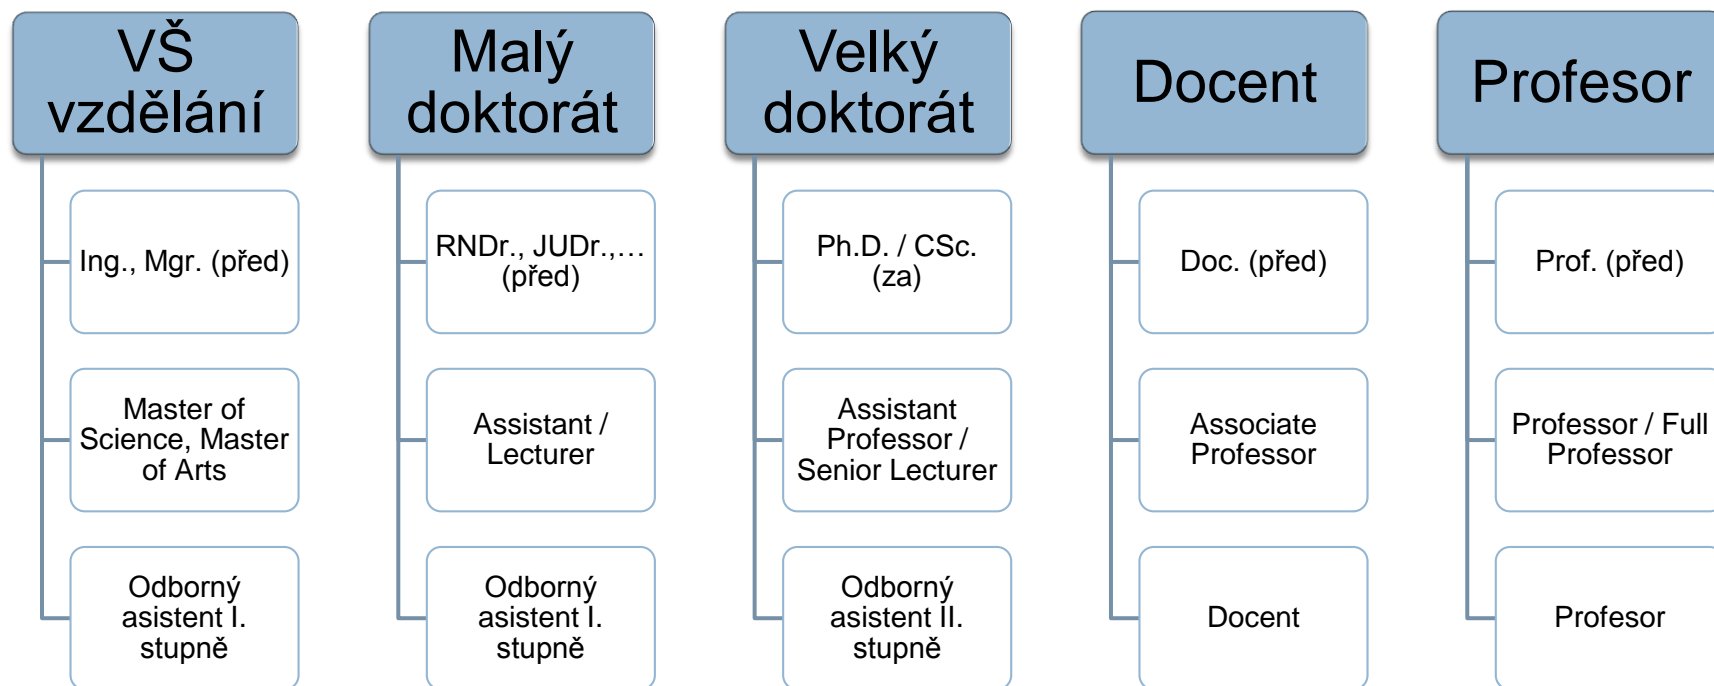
VŠ vzdělání

Ing., Mgr. (před)

Master of Science, Master of Arts

Odborný asistent I. stupně

Malý doktorát

RNDr., JUDr.,… (před)

Assistant / Lecturer

Odborný asistent I. stupně

Velký doktorát

Ph.D. / CSc. (za)

Assistant Professor / Senior Lecturer

Odborný asistent II. stupně

Docent

Doc. (před)

Associate Professor

Docent

Profesor

Prof. (před)

Professor / Full Professor

Profesor